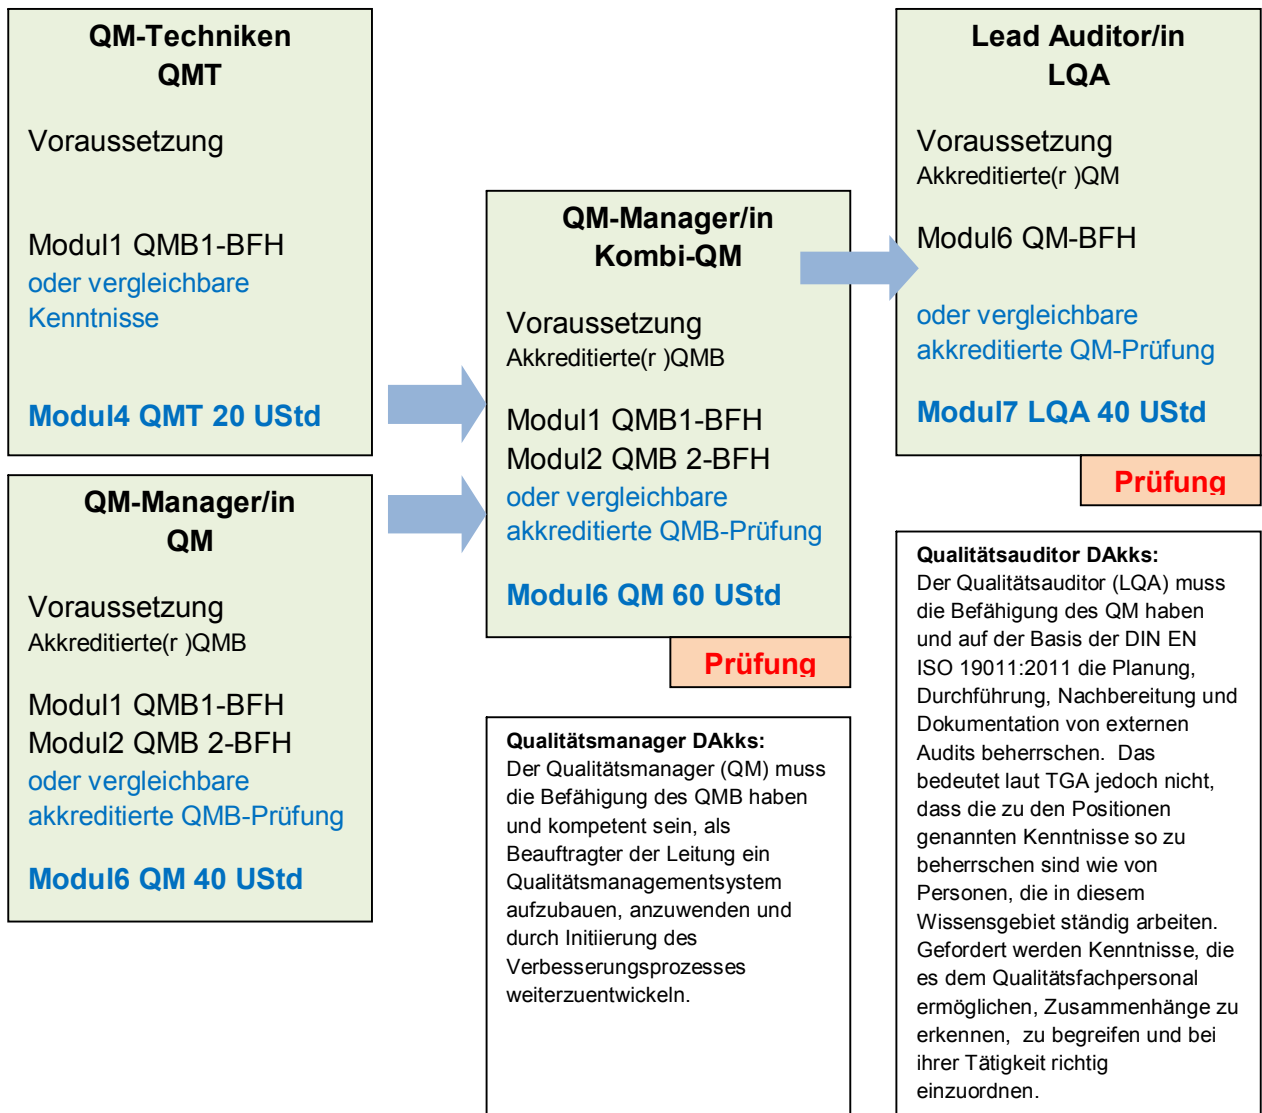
QM-Techniken
QMT

Voraussetzung

Modul1 QMB1-BFH
oder vergleichbare Kenntnisse

Modul4 QMT 20 UStd

QM-Manager/in
QM

Voraussetzung
Akkreditierte(r )QMB

Modul1 QMB1-BFH
Modul2 QMB 2-BFH
oder vergleichbare akkreditierte QMB-Prüfung

Modul6 QM 40 UStd

QM-Manager/in
Kombi-QM

Voraussetzung
Akkreditierte(r )QMB

Modul1 QMB1-BFH
Modul2 QMB 2-BFH
oder vergleichbare akkreditierte QMB-Prüfung

Modul6 QM 60 UStd

Prüfung

Qualitätsmanager DAkks:
Der Qualitätsmanager (QM) muss die Befähigung des QMB haben und kompetent sein, als Beauftragter der Leitung ein Qualitätsmanagementsystem aufzubauen, anzuwenden und durch Initiierung des Verbesserungsprozesses weiterzuentwickeln.

Lead Auditor/in
LQA

Voraussetzung
Akkreditierte(r )QM

Modul6 QM-BFH

oder vergleichbare akkreditierte QM-Prüfung

Modul7 LQA 40 UStd

Prüfung

Qualitätsauditor DAkks:
Der Qualitätsauditor (LQA) muss die Befähigung des QM haben und auf der Basis der DIN EN ISO 19011:2011 die Planung, Durchführung, Nachbereitung und Dokumentation von externen Audits beherrschen. Das bedeutet laut TGA jedoch nicht, dass die zu den Positionen genannten Kenntnisse so zu beherrschen sind wie von Personen, die in diesem Wissensgebiet ständig arbeiten. Gefordert werden Kenntnisse, die es dem Qualitätsfachpersonal ermöglichen, Zusammenhänge zu erkennen, zu begreifen und bei ihrer Tätigkeit richtig einzuordnen.